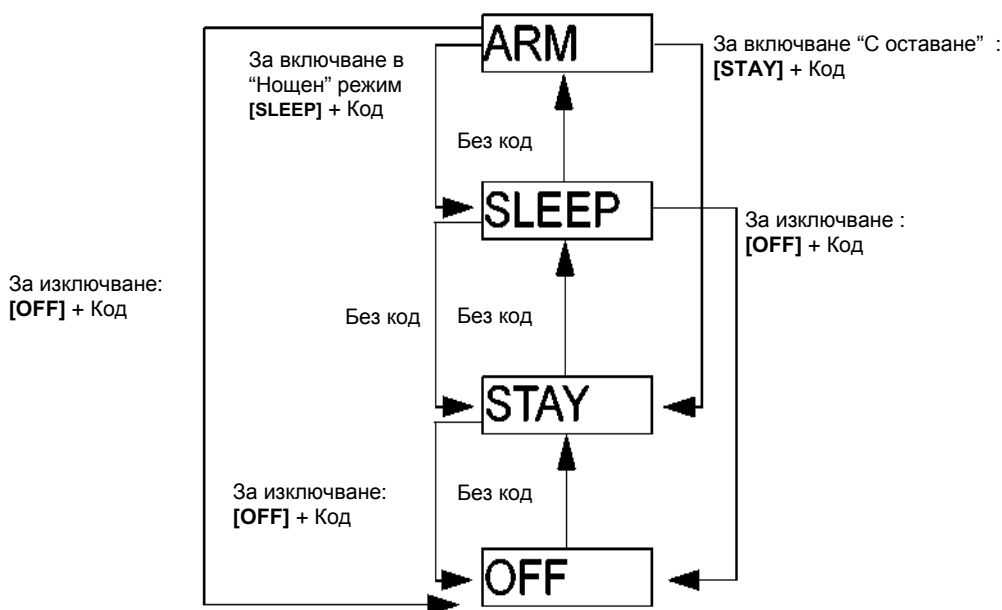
ARM

За включване в "Нощен" режим
**[SLEEP]** + Код

За включване "С оставане" :
**[STAY]** + Код

Без код

SLEEP

За изключване :
**[OFF]** + Код

За изключване:
**[OFF]** + Код

Без код

Без код

STAY

За изключване:
**[OFF]** + Код

Без код

OFF